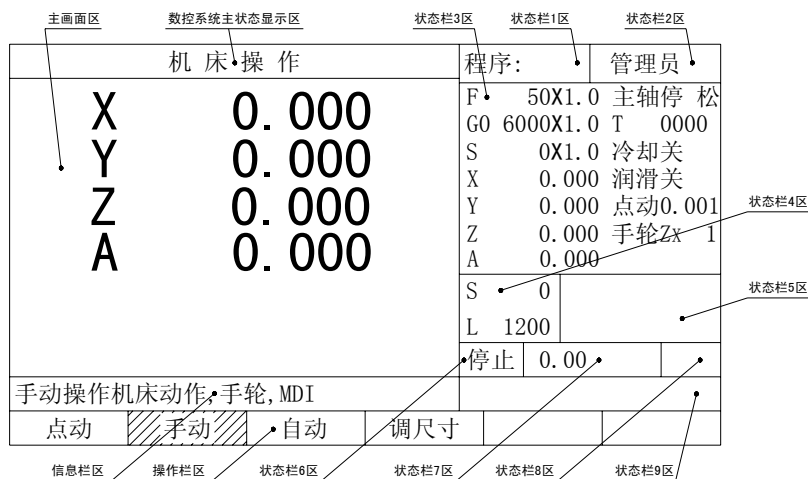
主画面区
数控系统主状态显示区
状态栏3区
状态栏1区
状态栏2区

机 床 操 作
程序:
管理员

X 0.000
Y 0.000
Z 0.000
A 0.000

F 50X1.0 主轴停 松
G0 6000X1.0 T 0000
S 0X1.0 冷却关
X 0.000 润滑关
Y 0.000 点动0.001
Z 0.000 手轮Zx 1
A 0.000

状态栏4区

S 0
L 1200

状态栏5区

停止
0.00

手动操作机床动作,手轮,MDI

点动
手动
自动
调尺寸

信息栏区
操作栏区
状态栏6区
状态栏7区
状态栏8区
状态栏9区